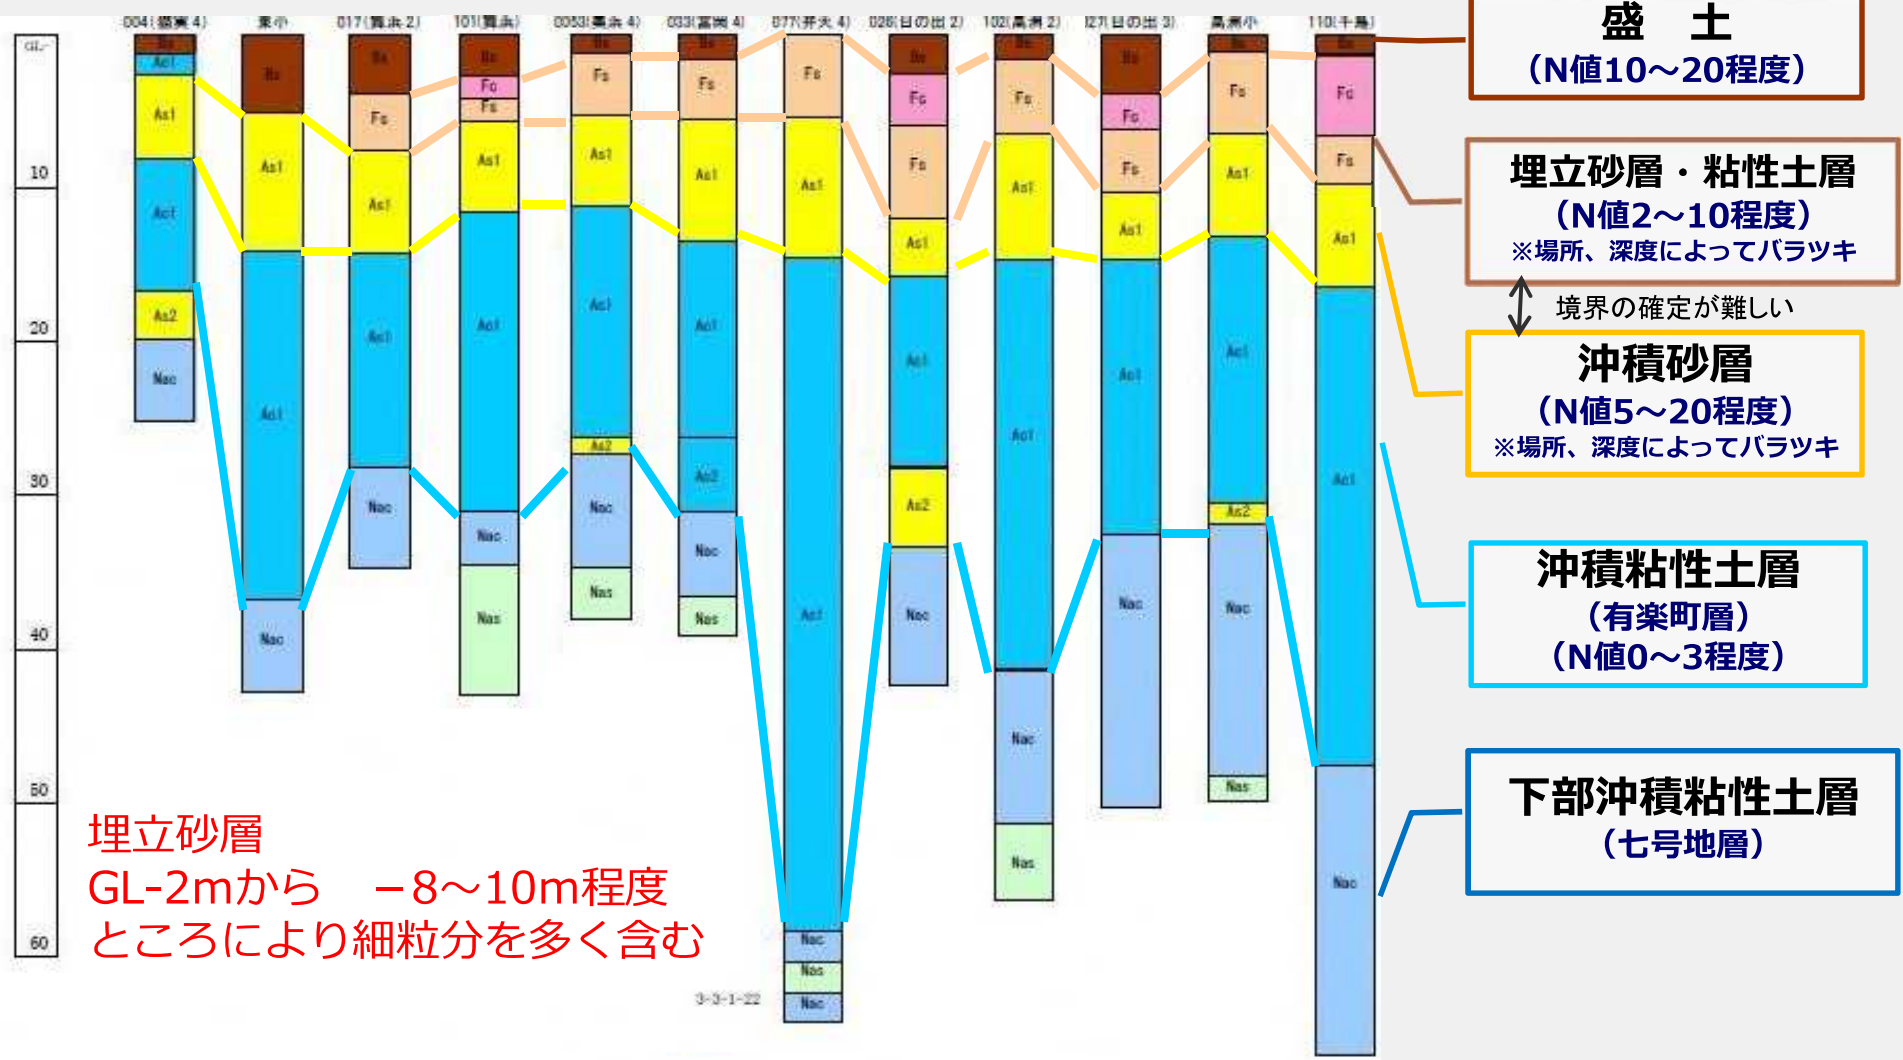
GL-
10
20
30
40
50
60

004(盛夏4) 東小 017(舞浜2) 101(舞浜) 0053(美浜4) 033(富岡4) 077(弁天4) 026(日の出2) 102(高洲2) 127(日の出3) 高洲小 110(千鳥)

Bs Ac1 As1 Ac1 As2 Nac
Bs As1 Ac1 Nac
Bs Fs As1 Ac1 Nac
Bs Fc Fs As1 Ac1 Nac Nas
Bs Fs As1 Ac1 As2 Nac Nas
Bs Fs As1 Ac1 Ac2 Nac Nas
Fs As1 Ac1 Nac Nas Nac
Bs Fc Fs As1 Ac1 As2 Nac
Bs Fs As1 Ac1 Nac Nas
Bs Fc Fs As1 Ac1 Nac
Bs Fs As1 Ac1 As2 Nac Nas
Bs Fc Fs As1 Ac1 Nac

盛　土
（N値10～20程度）

埋立砂層・粘性土層
（N値2～10程度）
※場所、深度によってバラツキ

境界の確定が難しい

沖積砂層
（N値5～20程度）
※場所、深度によってバラツキ

沖積粘性土層
（有楽町層）
（N値0～3程度）

下部沖積粘性土層
（七号地層）

埋立砂層
GL-2mから　－8～10m程度
ところにより細粒分を多く含む

3-3-1-22